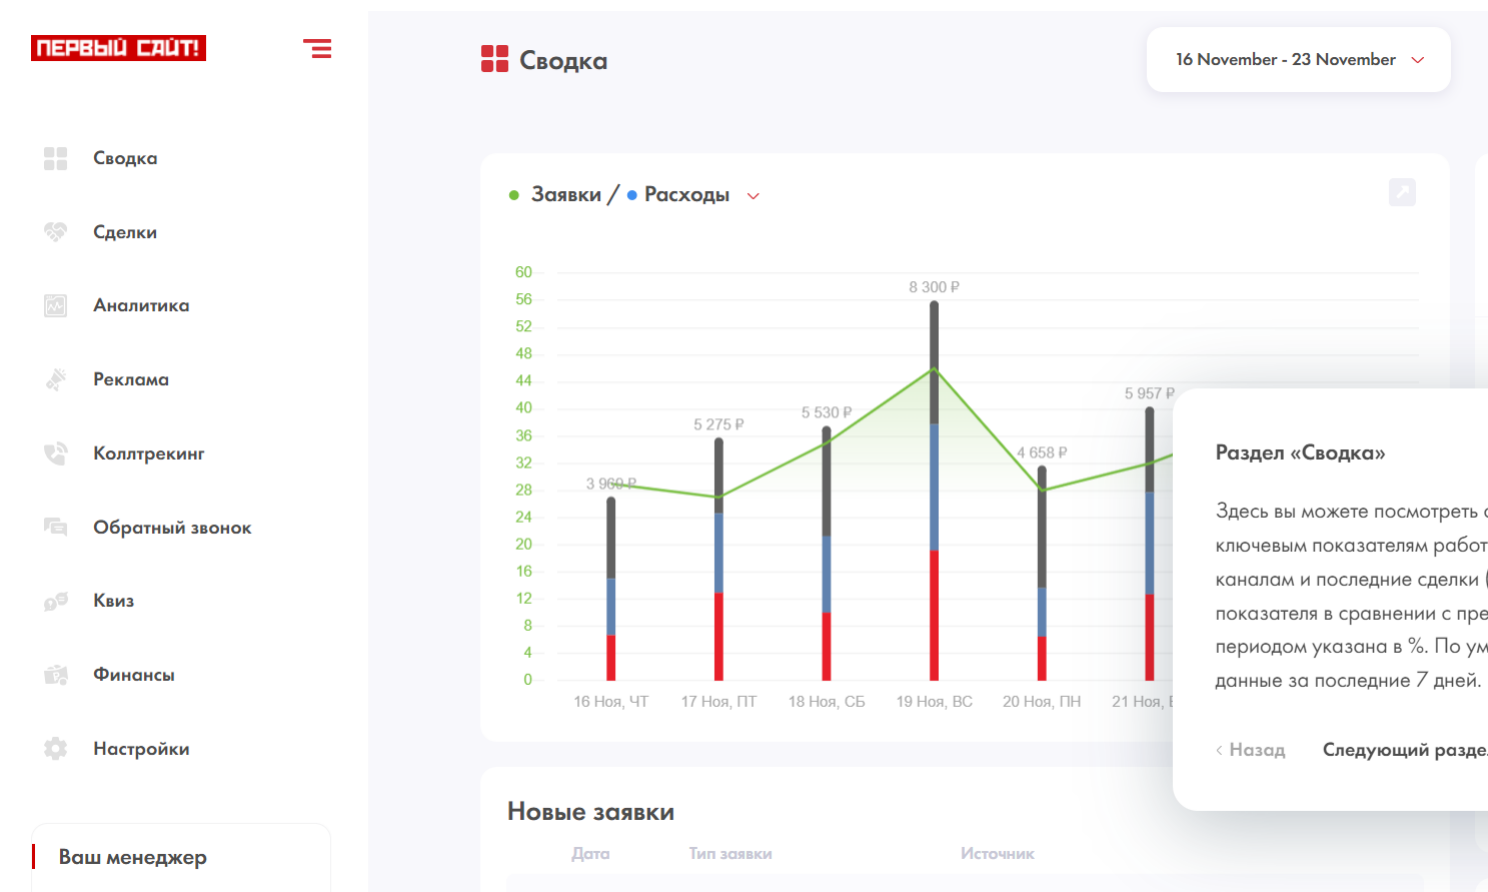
ПЕРВЫЙ САЙТ!

Сводка

Сделки

Аналитика

Реклама

Коллтрекинг

Обратный звонок

Квиз

Финансы

Настройки

Ваш менеджер

Сводка

16 November - 23 November

Заявки / Расходы

60
56
52
48
44
40
36
32
28
24
20
16
12
8
4
0

3 960 ₽
5 275 ₽
5 530 ₽
8 300 ₽
4 658 ₽
5 957 ₽

16 Ноя, ЧТ
17 Ноя, ПТ
18 Ноя, СБ
19 Ноя, ВС
20 Ноя, ПН
21 Ноя, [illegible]

Раздел «Сводка»

Здесь вы можете посмотреть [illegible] ключевым показателям работ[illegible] каналам и последние сделки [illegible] показателя в сравнении с пре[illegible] периодом указана в %. По ум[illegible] данные за последние 7 дней.

‹ Назад
Следующий разде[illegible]

Новые заявки

Дата
Тип заявки
Источник